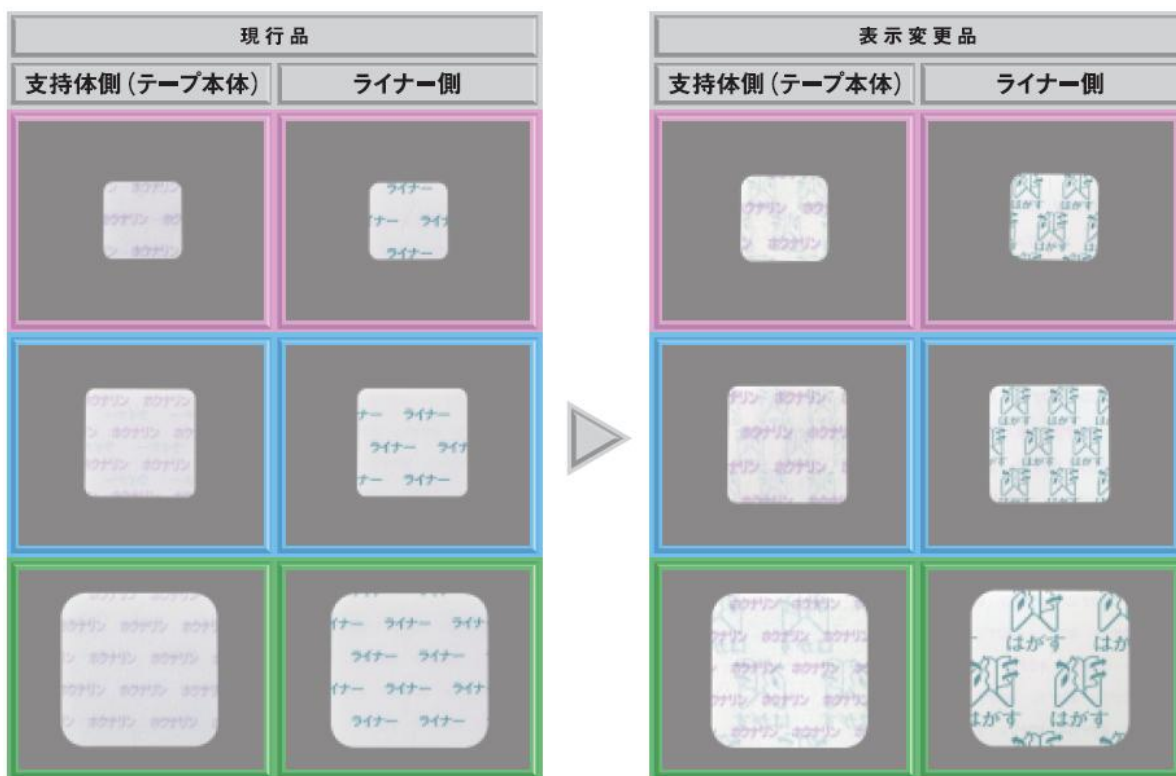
現行品

支持体側（テープ本体）

ライナー側

ホクナリン ホクナリン ホクナリン

ライナー ライナー ライナー ライナー

ホクナリン ホクナリン ホクナリン ホクナリン ホクナリン ホクナリン

ライナー ライナー ライナー ライナー ライナー ライナー

ホクナリン ホクナリン ホクナリン ホクナリン ホクナリン ホクナリン ホクナリン ホクナリン ホクナリン ホクナリン ホクナリン ホクナリン

ライナー ライナー ライナー ライナー ライナー ライナー ライナー ライナー ライナー ライナー ライナー

表示変更品

支持体側（テープ本体）

ライナー側

ホクナリン ホクナリン ホクナリン

はがす はがす

ホクナリン ホクナリン ホクナリン ホクナリン ホクナリン ホクナリン

はがす

ホクナリン ホクナリン ホクナリン ホクナリン ホクナリン ホクナリン ホクナリン ホクナリン ホクナリン ホクナリン ホクナリン

はがす はが はがす はがす